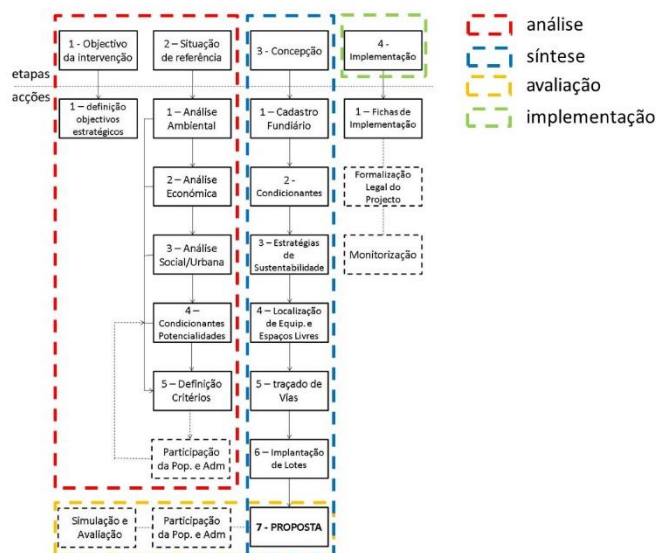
1 - Objectivo da intervenção

2 – Situação de referência

3 - Concepção

4 - Implementação

análise
síntese
avaliação
implementação

etapas
acções

1 – definição objectivos estratégicos

1 – Análise Ambiental

2 – Análise Económica

3 – Análise Social/Urbana

4 – Condicionantes Potencialidades

5 – Definição Critérios

Participação da Pop. e Adm

1 – Cadastro Fundiário

2 – Condicionantes

3 – Estratégias de Sustentabilidade

4 – Localização de Equip. e Espaços Livres

5 – traçado de Vias

6 – Implantação de Lotes

1 – Fichas de Implementação

Formalização Legal do Projecto

Monitorização

Simulação e Avaliação

Participação da Pop. e Adm

7 - PROPOSTA